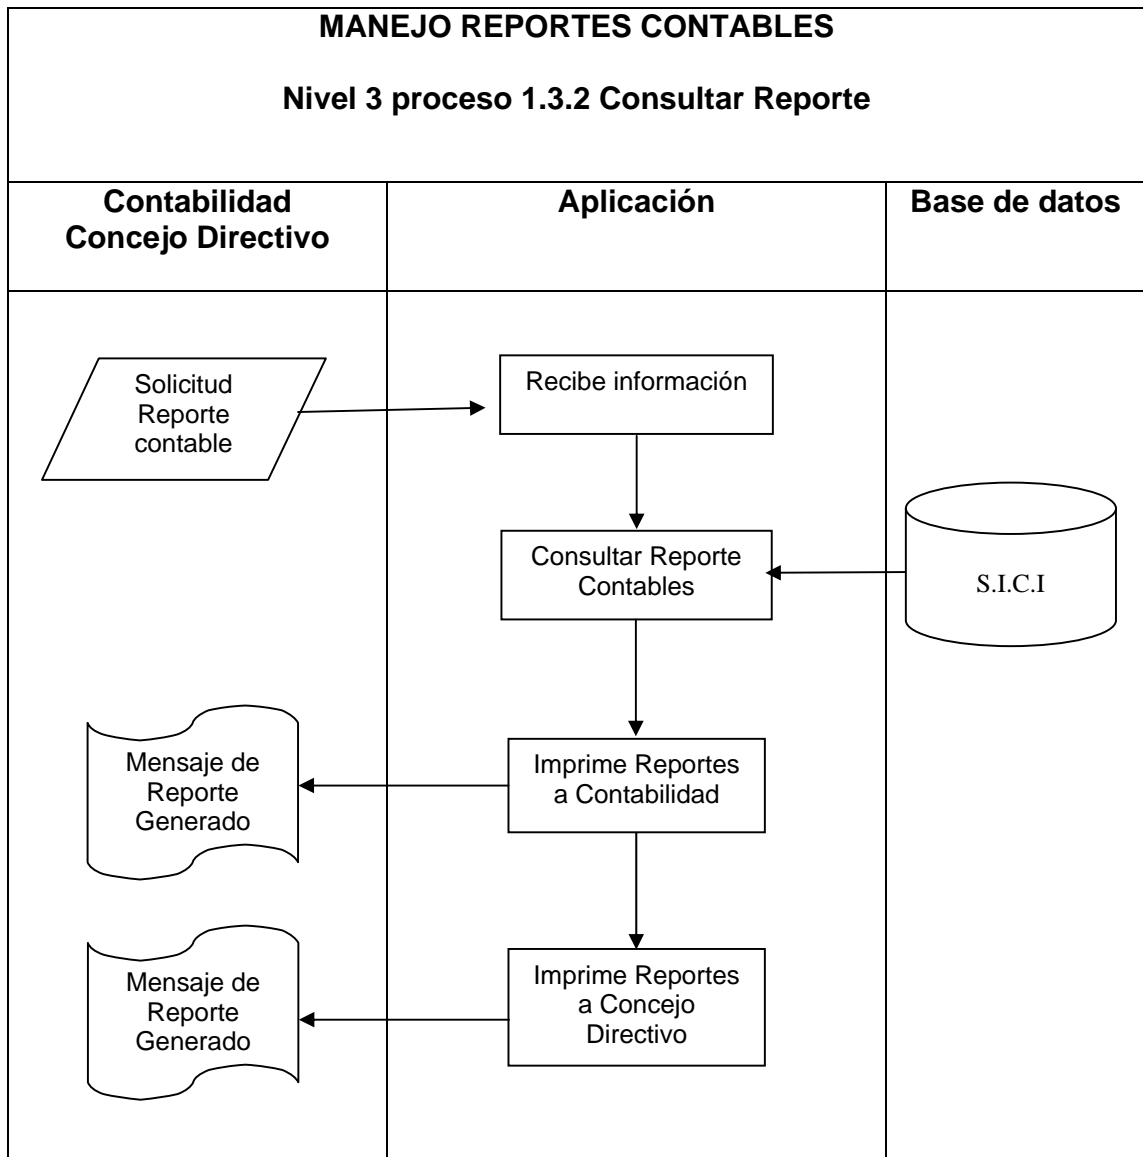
MANEJO REPORTES CONTABLES

Nivel 3 proceso 1.3.2 Consultar Reporte

| Contabilidad Concejo Directivo | Aplicación | Base de datos |
|---|---|---|

Solicitud Reporte contable

Recibe información

Consultar Reporte Contables

S.I.C.I

Mensaje de Reporte Generado

Imprime Reportes a Contabilidad

Mensaje de Reporte Generado

Imprime Reportes a Concejo Directivo